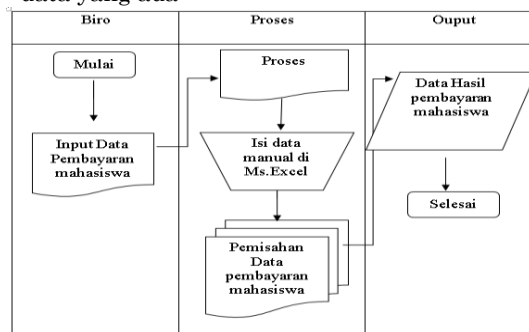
data yang ada

| Biro | Proses | Ouput |
|---|---|---|
| Mulai | Proses | Data Hasil pembayaran mahasiswa |
| Input Data Pembayaran mahasiswa | Isi data manual di Ms.Excel | Selesai |
| | Pemisahan Data pembayaran mahasiswa | |